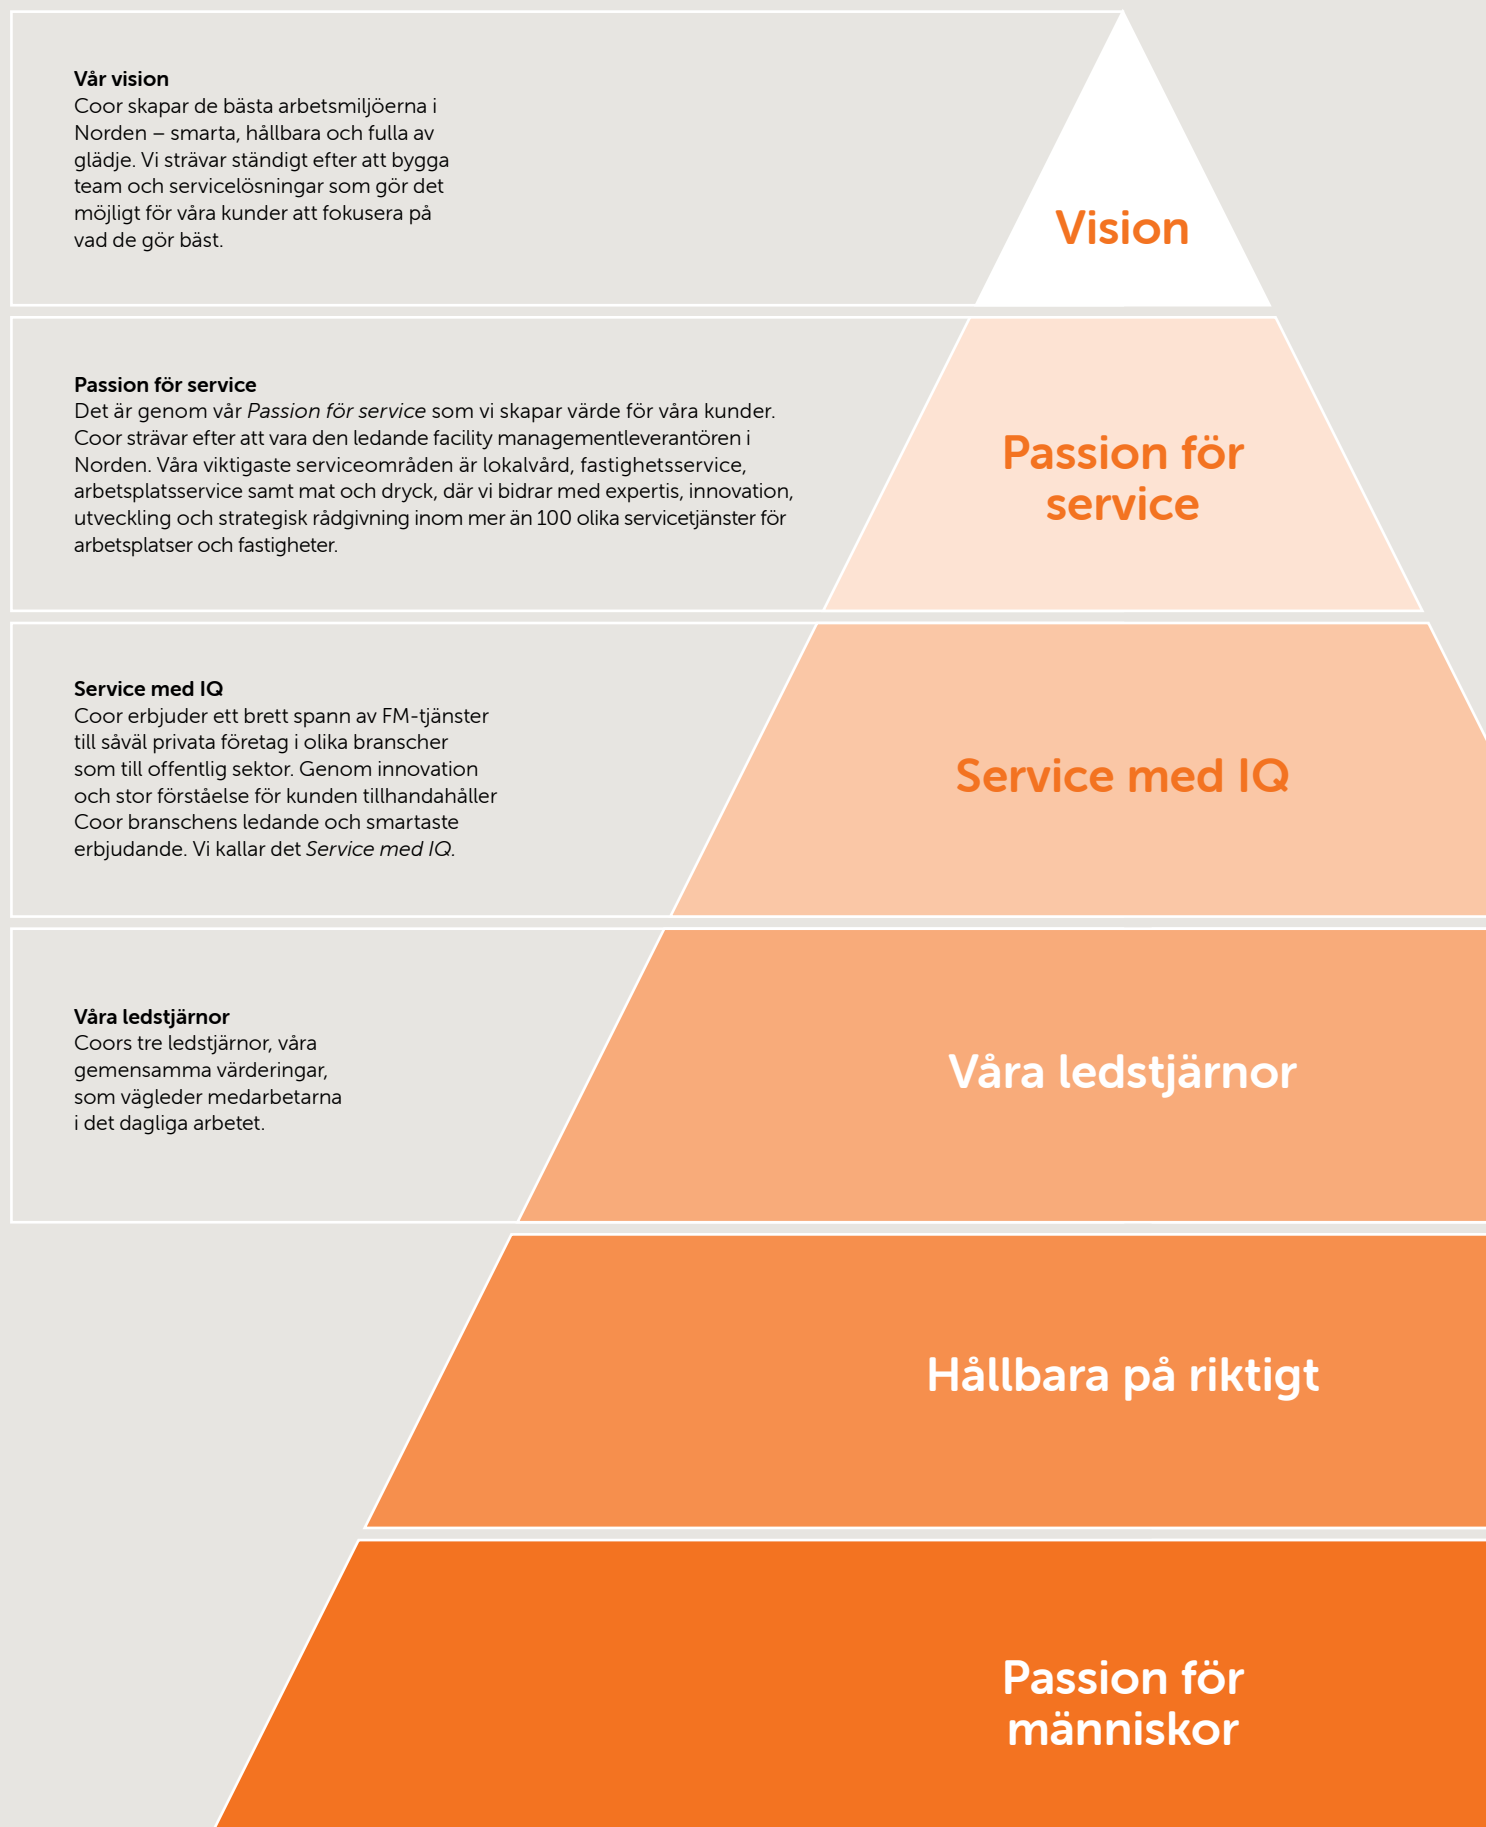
**Vår vision**
Coor skapar de bästa arbetsmiljöerna i Norden – smarta, hållbara och fulla av glädje. Vi strävar ständigt efter att bygga team och servicelösningar som gör det möjligt för våra kunder att fokusera på vad de gör bäst.

Vision

**Passion för service**
Det är genom vår *Passion för service* som vi skapar värde för våra kunder. Coor strävar efter att vara den ledande facility managementleverantören i Norden. Våra viktigaste serviceområden är lokalvård, fastighetsservice, arbetsplatsservice samt mat och dryck, där vi bidrar med expertis, innovation, utveckling och strategisk rådgivning inom mer än 100 olika servicetjänster för arbetsplatser och fastigheter.

Passion för service

**Service med IQ**
Coor erbjuder ett brett spann av FM-tjänster till såväl privata företag i olika branscher som till offentlig sektor. Genom innovation och stor förståelse för kunden tillhandahåller Coor branschens ledande och smartaste erbjudande. Vi kallar det *Service med IQ*.

Service med IQ

**Våra ledstjärnor**
Coors tre ledstjärnor, våra gemensamma värderingar, som vägleder medarbetarna i det dagliga arbetet.

Våra ledstjärnor

Hållbara på riktigt

Passion för människor